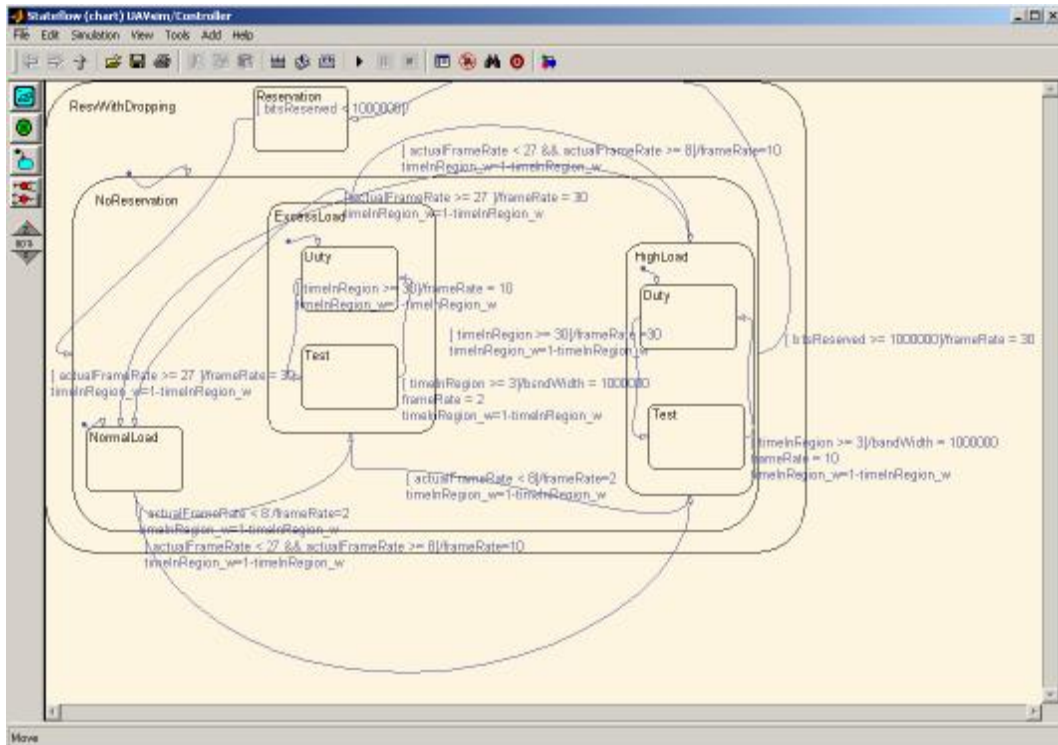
Stateflow (chart) UAVsim/Controller

File Edit Simulation View Tools Add Help

80%

ResvWithDropping

Reservation
[ bitsReserved < 1000000]/

[ actualFrameRate < 27 && actualFrameRate >= 8]/frameRate=10
timeInRegion_w=1-timeInRegion_w

NoReservation

[ actualFrameRate >= 27 ]/frameRate = 30
timeInRegion_w=1-timeInRegion_w

ExcessLoad

Duty

[ timeInRegion >= 30]/frameRate = 10
timeInRegion_w=1-timeInRegion_w

Test

HighLoad

Duty

[ timeInRegion >= 30]/frameRate = 30
timeInRegion_w=1-timeInRegion_w

[ bitsReserved >= 1000000]/frameRate = 30

[ actualFrameRate >= 27 ]/frameRate = 30
timeInRegion_w=1-timeInRegion_w

[ timeInRegion >= 3]/bandWidth = 1000000
frameRate = 2
timeInRegion_w=1-timeInRegion_w

Test

NormalLoad

[ timeInRegion >= 3]/bandWidth = 1000000
frameRate = 10
timeInRegion_w=1-timeInRegion_w

[ actualFrameRate < 8]/frameRate=2
timeInRegion_w=1-timeInRegion_w

[ actualFrameRate < 8 ]/frameRate=2
timeInRegion_w=1-timeInRegion_w

[ actualFrameRate < 27 && actualFrameRate >= 8]/frameRate=10
timeInRegion_w=1-timeInRegion_w

Move